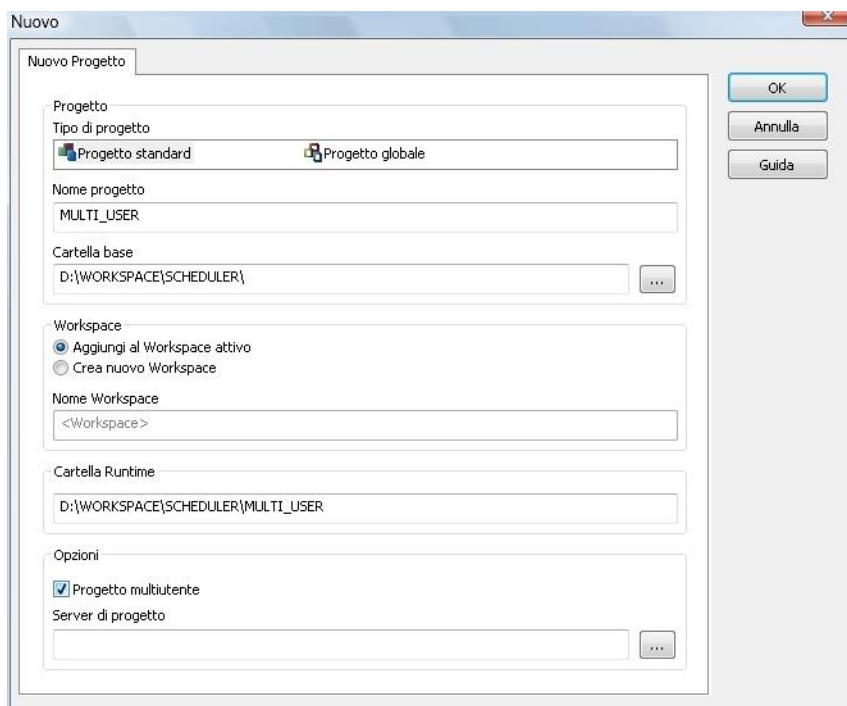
Nuovo

Nuovo Progetto

OK

Annulla

Guida

Progetto

Tipo di progetto

Progetto standard

Progetto globale

Nome progetto

MULTI_USER

Cartella base

D:\WORKSPACE\SCHEDULER\

...

Workspace

Aggiungi al Workspace attivo

Crea nuovo Workspace

Nome Workspace

<Workspace>

Cartella Runtime

D:\WORKSPACE\SCHEDULER\MULTI_USER

Opzioni

Progetto multiutente

Server di progetto

...